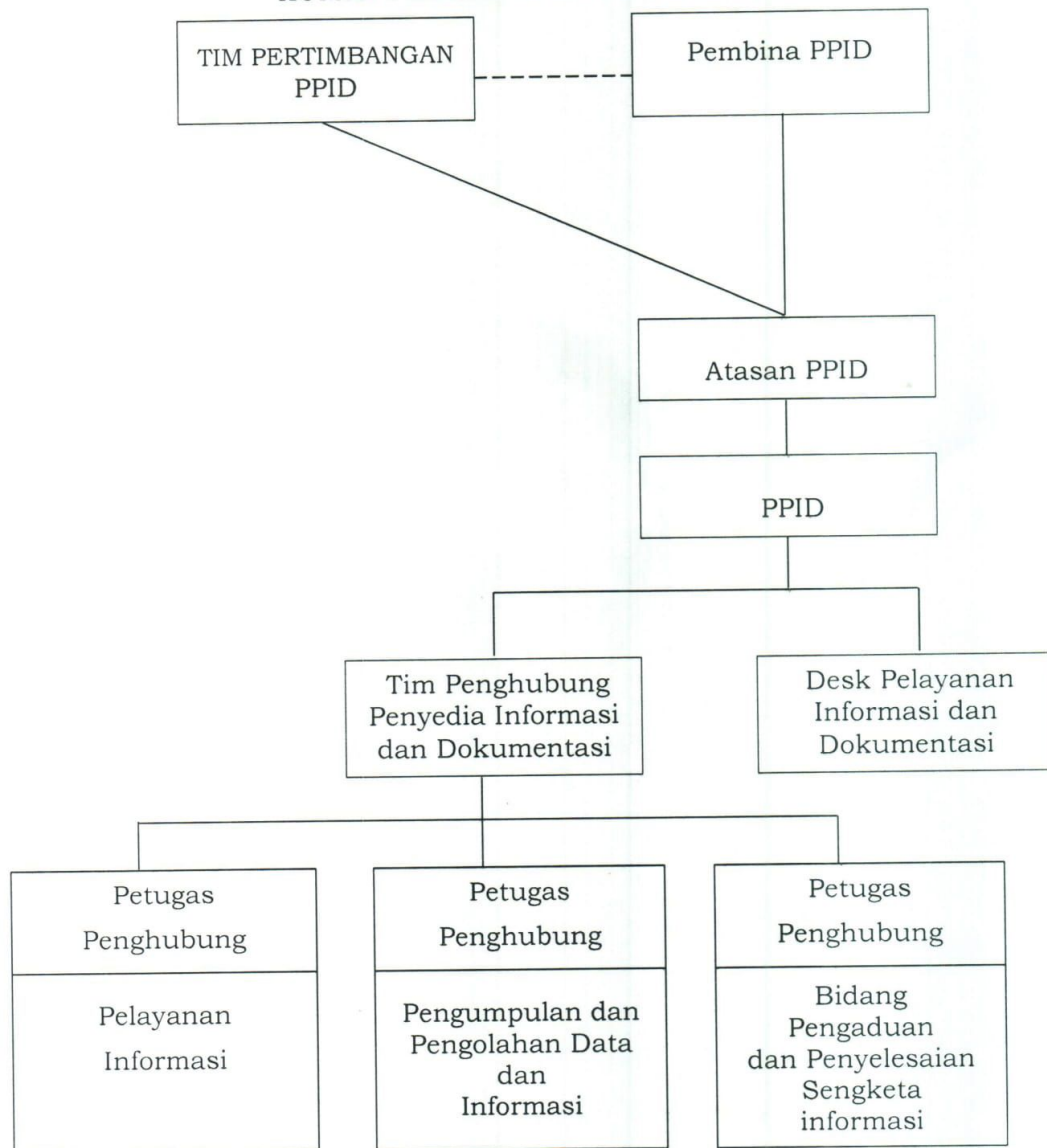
TIM PERTIMBANGAN PPID

Pembina PPID

Atasan PPID

PPID

Tim Penghubung Penyedia Informasi dan Dokumentasi

Desk Pelayanan Informasi dan Dokumentasi

Petugas Penghubung

Pelayanan Informasi

Petugas Penghubung

Pengumpulan dan Pengolahan Data dan Informasi

Petugas Penghubung

Bidang Pengaduan dan Penyelesaian Sengketa informasi